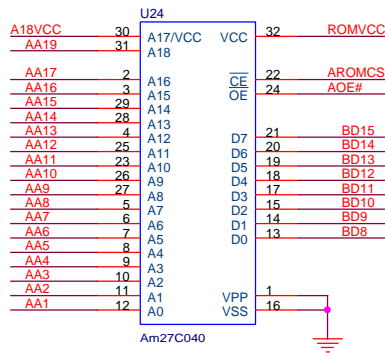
U24

A18VCC 30 A17/VCC
AA19 31 A18
AA17 2 A16
AA16 3 A15
AA15 29 A14
AA14 28 A13
AA13 4 A12
AA12 25 A11
AA11 23 A10
AA10 26 A9
AA9 27 A8
AA8 5 A7
AA7 6 A6
AA6 7 A5
AA5 8 A4
AA4 9 A3
AA3 10 A2
AA2 11 A1
AA1 12 A0

VCC 32 ROMVCC
$\overline{CE}$ 22 AROMCS
$\overline{OE}$ 24 AOE#
D7 21 BD15
D6 20 BD14
D5 19 BD13
D4 18 BD12
D3 17 BD11
D2 15 BD10
D1 14 BD9
D0 13 BD8
VPP 1
VSS 16

Am27C040